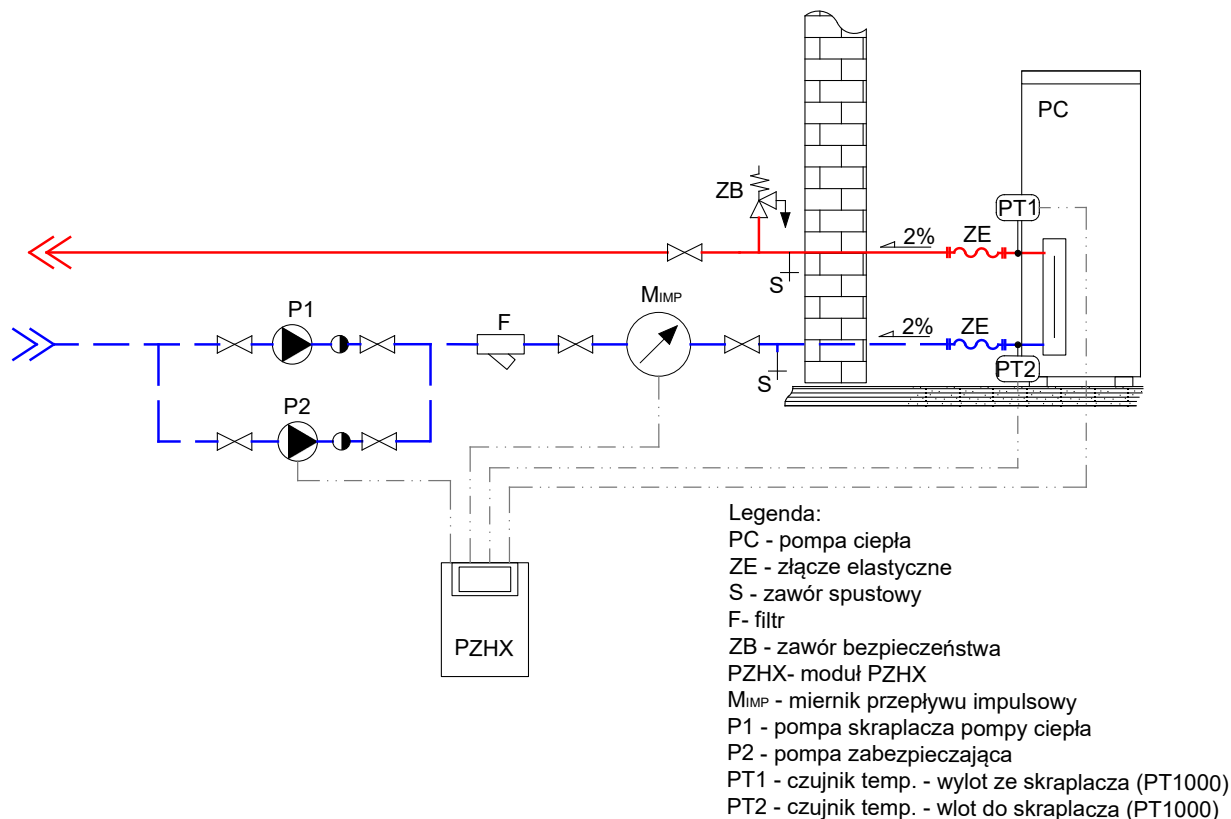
PC

PT1

ZB

2%

ZE

S

$M_{IMP}$

P1

F

2%

ZE

S

PT2

P2

PZHX

Legenda:
PC - pompa ciepła
ZE - złącze elastyczne
S - zawór spustowy
F- filtr
ZB - zawór bezpieczeństwa
PZHX- moduł PZHX
$M_{IMP}$ - miernik przepływu impulsowy
P1 - pompa skraplacza pompy ciepła
P2 - pompa zabezpieczająca
PT1 - czujnik temp. - wylot ze skraplacza (PT1000)
PT2 - czujnik temp. - wlot do skraplacza (PT1000)